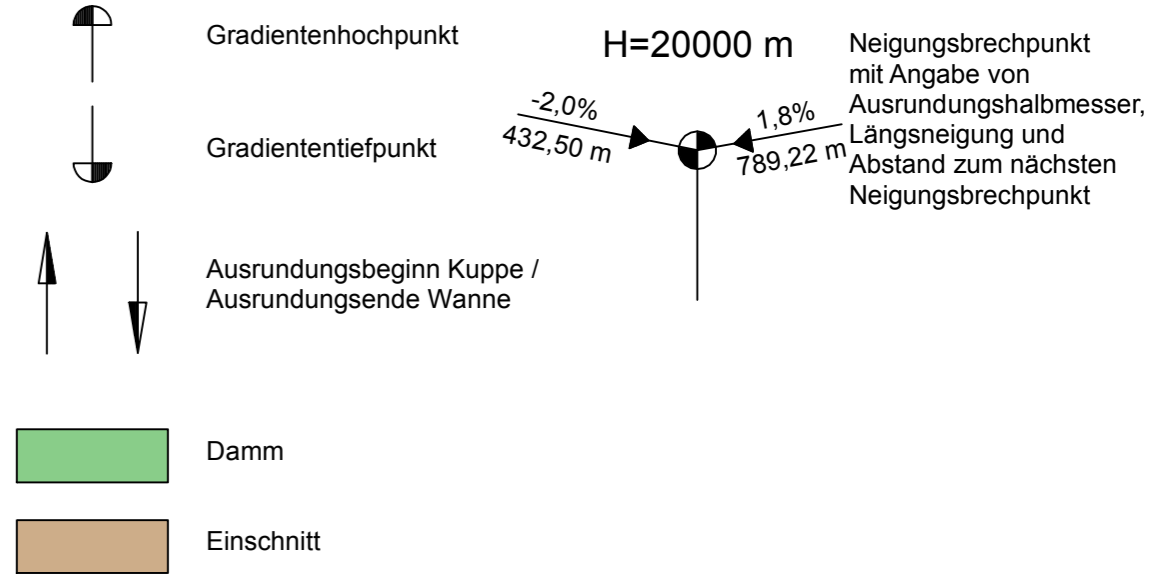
Gradientenhochpunkt

Gradiententiefpunkt

Ausrundungsbeginn Kuppe / Ausrundungsende Wanne

Damm

Einschnitt

H=20000 m

-2,0%
432,50 m

1,8%
789,22 m

Neigungsbrechpunkt mit Angabe von Ausrundungshalbmesser, Längsneigung und Abstand zum nächsten Neigungsbrechpunkt